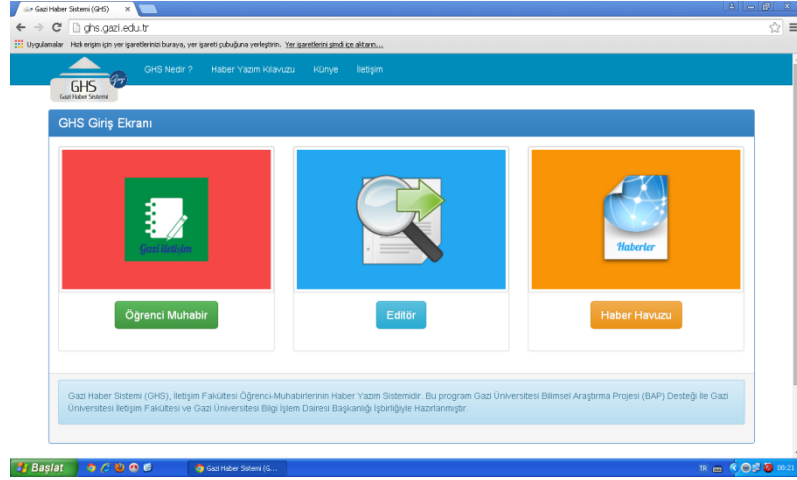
Gazi Haber Sistemi (GHS) ×

ghs.gazi.edu.tr

Uygulamalar Hızlı erişim için yer işaretlerinizi buraya, yer işareti çubuğuna yerleştirin. Yer işaretlerini şimdi içe aktarın...

GHS Gazi Haber Sistemi

GHS Nedir ? Haber Yazım Kılavuzu Künye İletişim

GHS Giriş Ekranı

Gazi İletişim

Haberler

Öğrenci Muhabir

Editör

Haber Havuzu

Gazi Haber Sistemi (GHS), İletişim Fakültesi Öğrenci-Muhabirlerinin Haber Yazım Sistemidir. Bu program Gazi Üniversitesi Bilimsel Araştırma Projesi (BAP) Desteği ile Gazi Üniversitesi İletişim Fakültesi ve Gazi Üniversitesi Bilgi İşlem Dairesi Başkanlığı İşbirliğiyle Hazırlanmıştır.

Başlat

Gazi Haber Sistemi (G...

TR

00:21